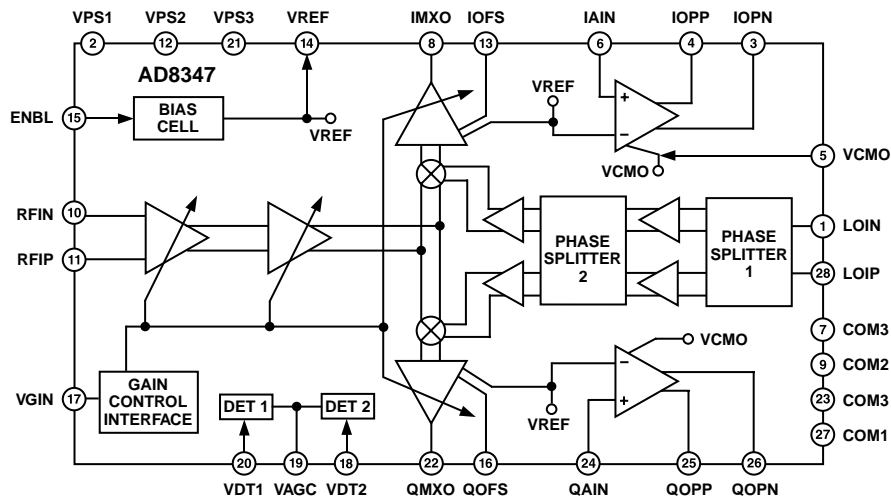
VPS1 VPS2 VPS3 VREF IMXO IOFS IAIN IOPP IOPN

2 12 21 14 8 13 6 4 3

AD8347

ENBL 15

BIAS CELL

VREF

VREF

+

–

VCMO

5 VCMO

RFIN 10

RFIP 11

PHASE SPLITTER 2

PHASE SPLITTER 1

1 LOIN

28 LOIP

VCMO

7 COM3

9 COM2

23 COM3

27 COM1

–

+

VGIN 17

GAIN CONTROL INTERFACE

DET 1

DET 2

VREF

20 19 18 22 16 24 25 26

VDT1 VAGC VDT2 QMXO QOFS QAIN QOPP QOPN